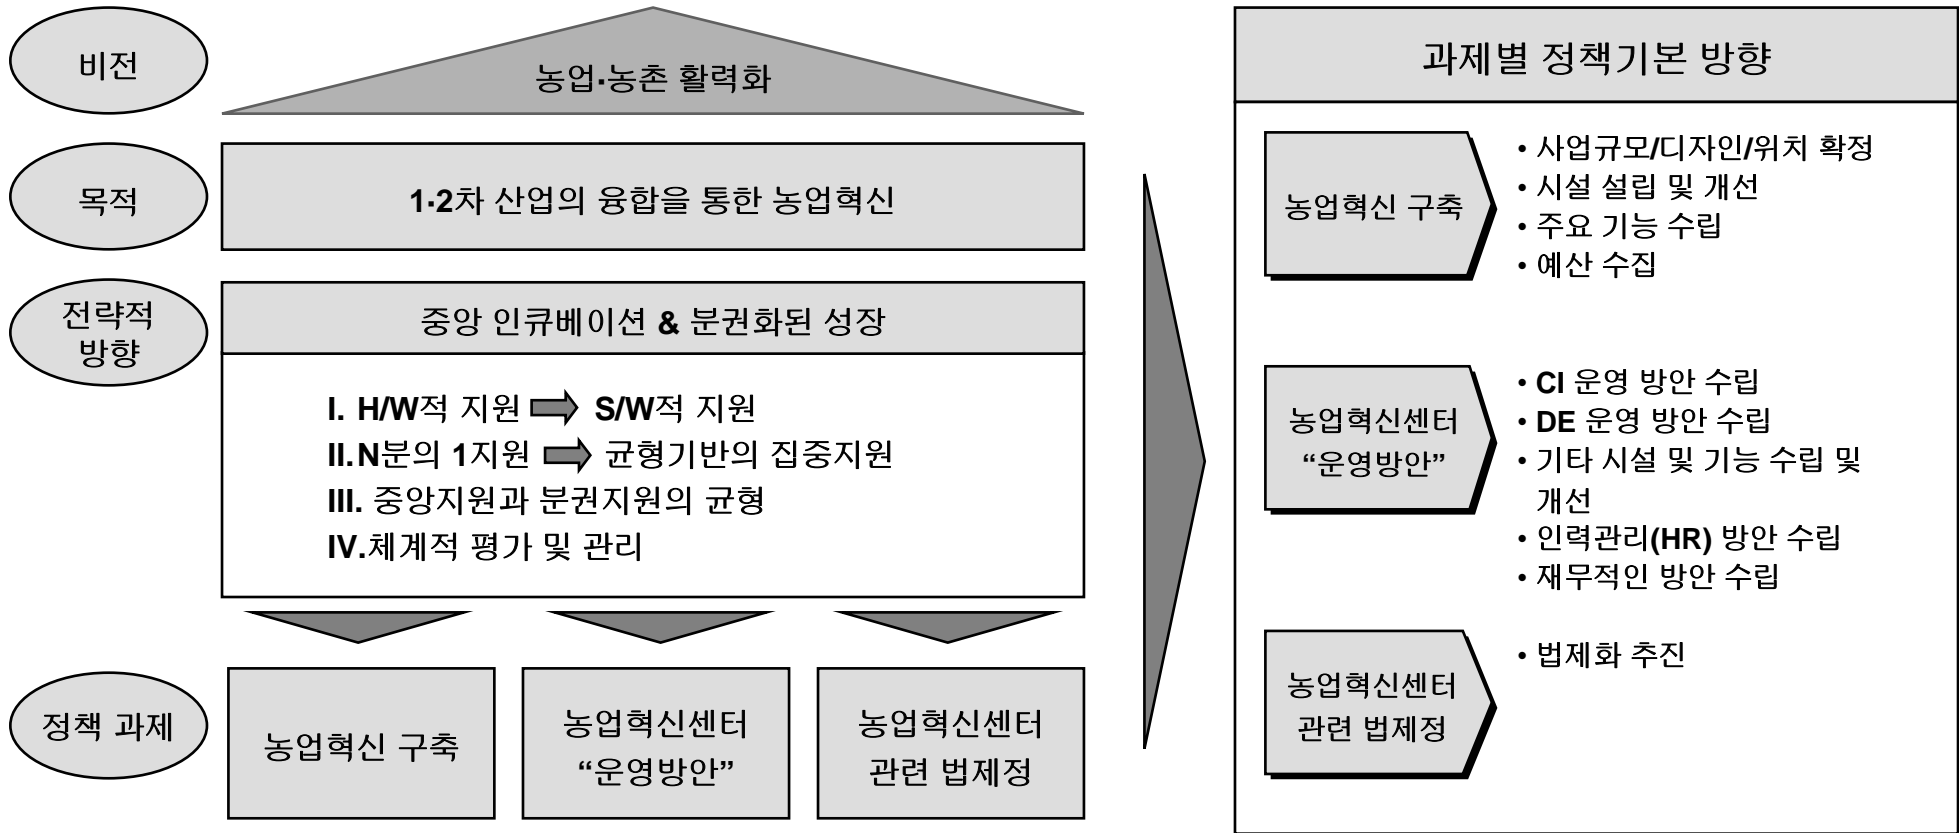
비전

농업·농촌 활력화

목적

1·2차 산업의 융합을 통한 농업혁신

전략적 방향

중앙 인큐베이션 & 분권화된 성장

I. H/W적 지원 ➡ S/W적 지원
II. N분의 1지원 ➡ 균형기반의 집중지원
III. 중앙지원과 분권지원의 균형
IV. 체계적 평가 및 관리

정책 과제

농업혁신 구축

농업혁신센터 “운영방안”

농업혁신센터 관련 법제정

과제별 정책기본 방향

농업혁신 구축

• 사업규모/디자인/위치 확정
• 시설 설립 및 개선
• 주요 기능 수립
• 예산 수집

농업혁신센터 “운영방안”

• CI 운영 방안 수립
• DE 운영 방안 수립
• 기타 시설 및 기능 수립 및 개선
• 인력관리(HR) 방안 수립
• 재무적인 방안 수립

농업혁신센터 관련 법제정

• 법제화 추진